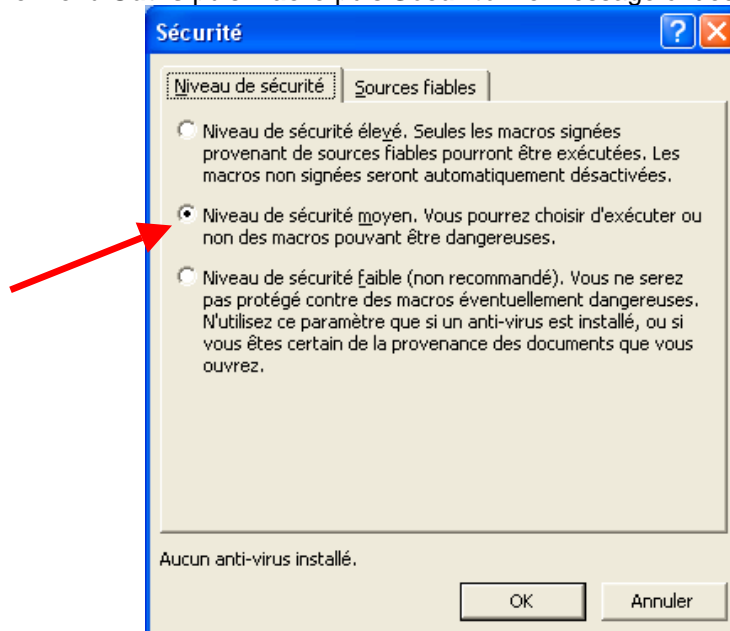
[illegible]

Sécurité

?

Niveau de sécurité | Sources fiables

Niveau de sécurité élevé. Seules les macros signées provenant de sources fiables pourront être exécutées. Les macros non signées seront automatiquement désactivées.

Niveau de sécurité moyen. Vous pourrez choisir d'exécuter ou non des macros pouvant être dangereuses.

Niveau de sécurité faible (non recommandé). Vous ne serez pas protégé contre des macros éventuellement dangereuses. N'utilisez ce paramètre que si un anti-virus est installé, ou si vous êtes certain de la provenance des documents que vous ouvrez.

Aucun anti-virus installé.

OK

Annuler